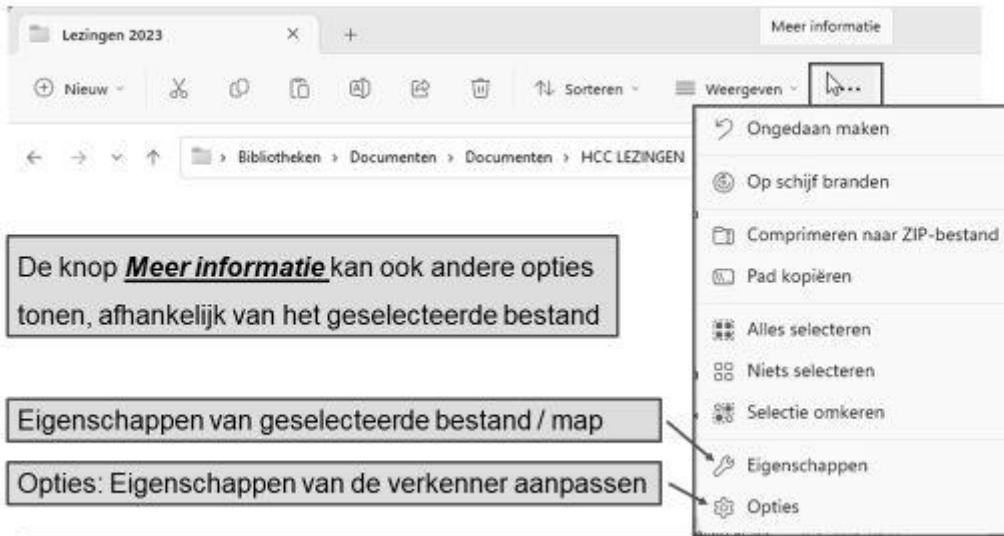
Lezingen 2023 × +

Meer informatie

Nieuw Sorteren Weergeven ...

← → ↑ > Bibliotheken > Documenten > Documenten > HCC LEZINGEN

Ongedaan maken

Op schijf branden

Comprimeren naar ZIP-bestand

Pad kopiëren

Alles selecteren

Niets selecteren

Selectie omkeren

Eigenschappen

Opties

De knop ***Meer informatie*** kan ook andere opties tonen, afhankelijk van het geselecteerde bestand

Eigenschappen van geselecteerde bestand / map

Opties: Eigenschappen van de verkenner aanpassen